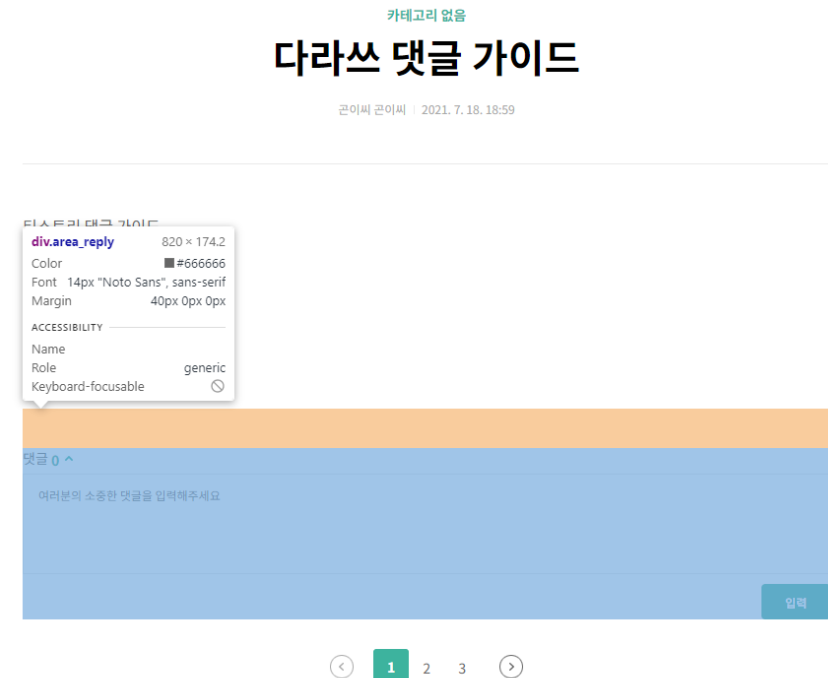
카테고리 없음

다라쓰 댓글 가이드

곤이씨 곤이씨 | 2021. 7. 18. 18:59

티스토리 댓글 가이드

div.area_reply 820 × 174.2
Color #666666
Font 14px "Noto Sans", sans-serif
Margin 40px 0px 0px
ACCESSIBILITY
Name
Role generic
Keyboard-focusable

댓글 0

여러분의 소중한 댓글을 입력해주세요

입력

1 2 3